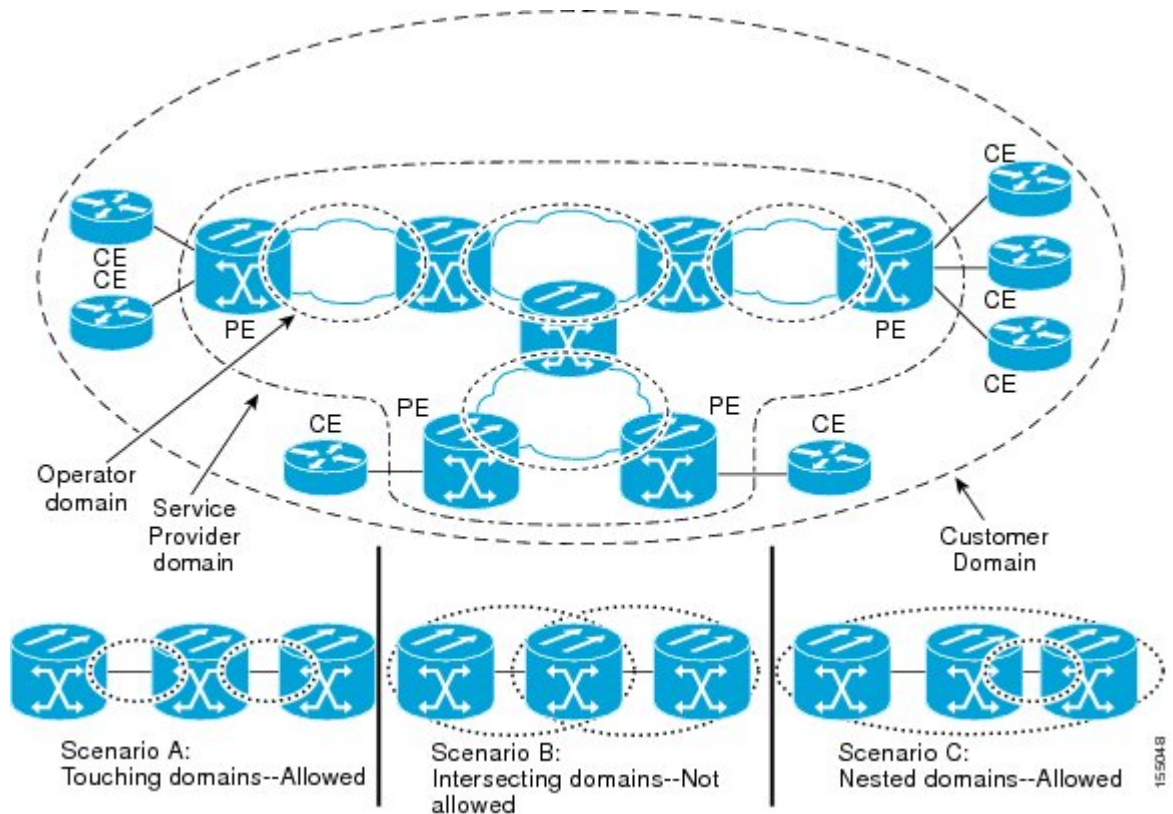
CE
CE
PE
CE
CE
PE
CE
CE
PE
PE
CE
Operator domain
Service Provider domain
Customer Domain

Scenario A:
Touching domains--Allowed

Scenario B:
Intersecting domains--Not allowed

Scenario C:
Nested domains--Allowed

155048